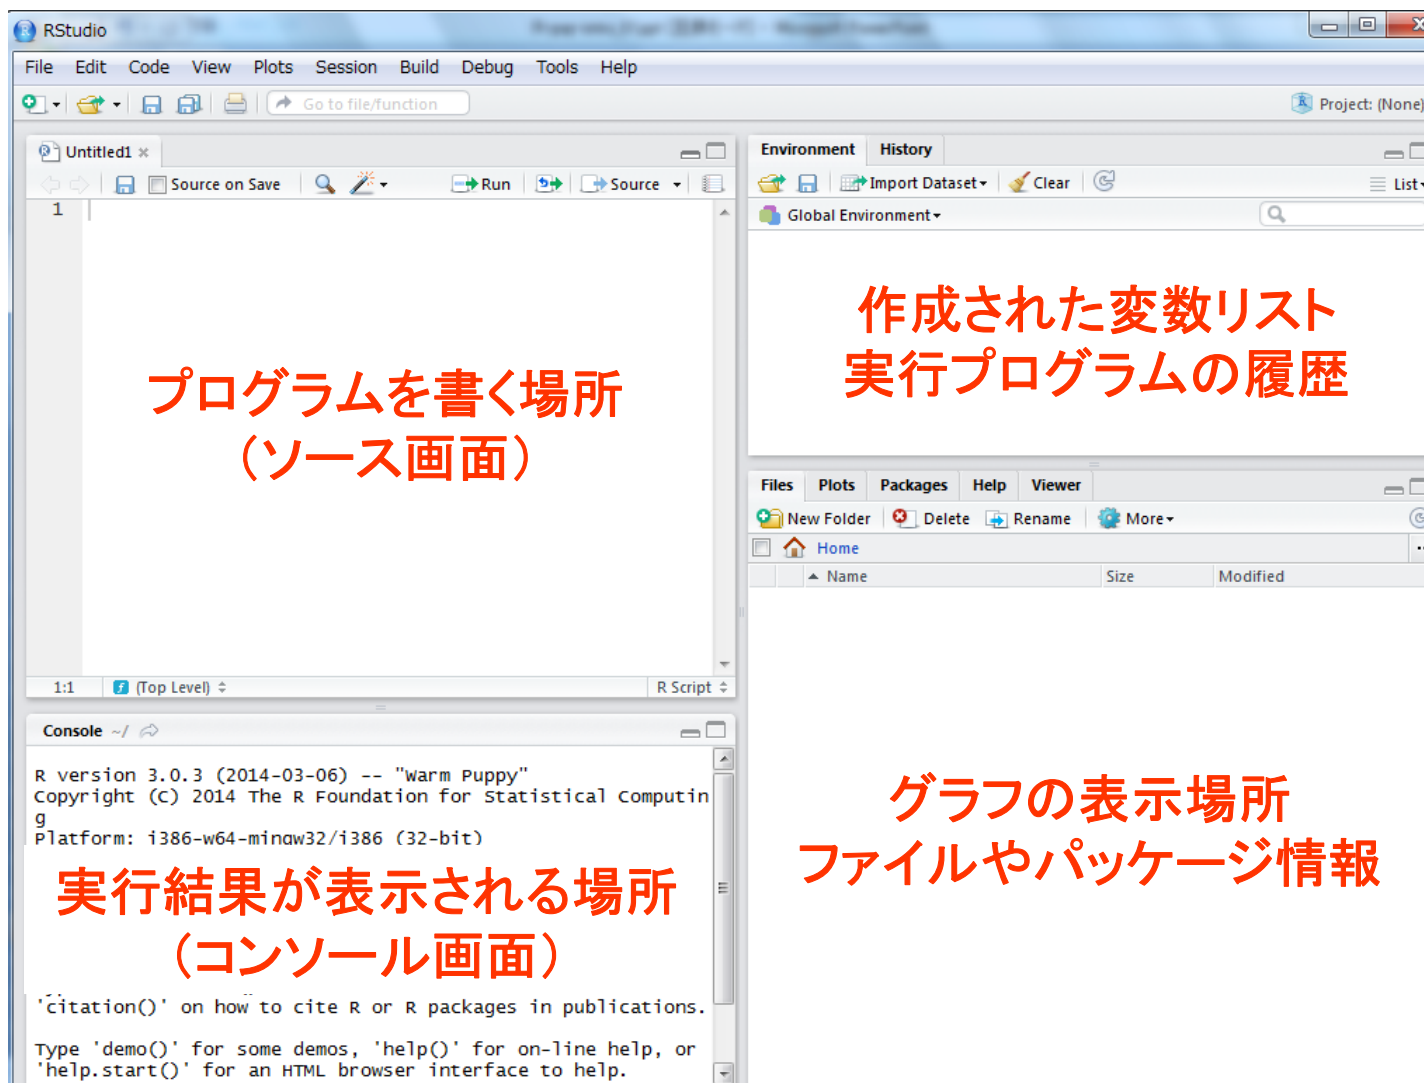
RStudio

File Edit Code View Plots Session Build Debug Tools Help

Go to file/function

Project: (None)

Untitled1

Source on Save

Run

Source

1

プログラムを書く場所
（ソース画面）

1:1

(Top Level)

R Script

Environment History

Import Dataset

Clear

List

Global Environment

作成された変数リスト
実行プログラムの履歴

Files Plots Packages Help Viewer

New Folder

Delete

Rename

More

Home

Name

Size

Modified

Console ~/

R version 3.0.3 (2014-03-06) -- "Warm Puppy"
Copyright (C) 2014 The R Foundation for Statistical Computin
g
Platform: i386-w64-mingw32/i386 (32-bit)

実行結果が表示される場所
（コンソール画面）

'citation()' on how to cite R or R packages in publications.

Type 'demo()' for some demos, 'help()' for on-line help, or
'help.start()' for an HTML browser interface to help.

グラフの表示場所
ファイルやパッケージ情報